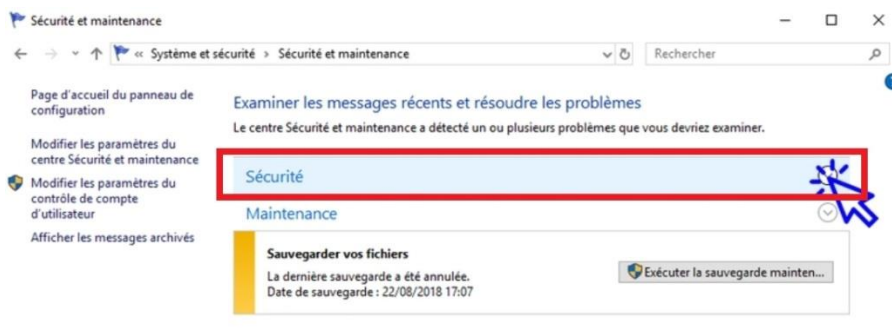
Sécurité et maintenance

« Système et sécurité > Sécurité et maintenance

Rechercher

Page d'accueil du panneau de configuration

Modifier les paramètres du centre Sécurité et maintenance

Modifier les paramètres du contrôle de compte d'utilisateur

Afficher les messages archivés

Examiner les messages récents et résoudre les problèmes

Le centre Sécurité et maintenance a détecté un ou plusieurs problèmes que vous devriez examiner.

Sécurité

Maintenance

Sauvegarder vos fichiers

La dernière sauvegarde a été annulée.
Date de sauvegarde : 22/08/2018 17:07

Exécuter la sauvegarde mainten...